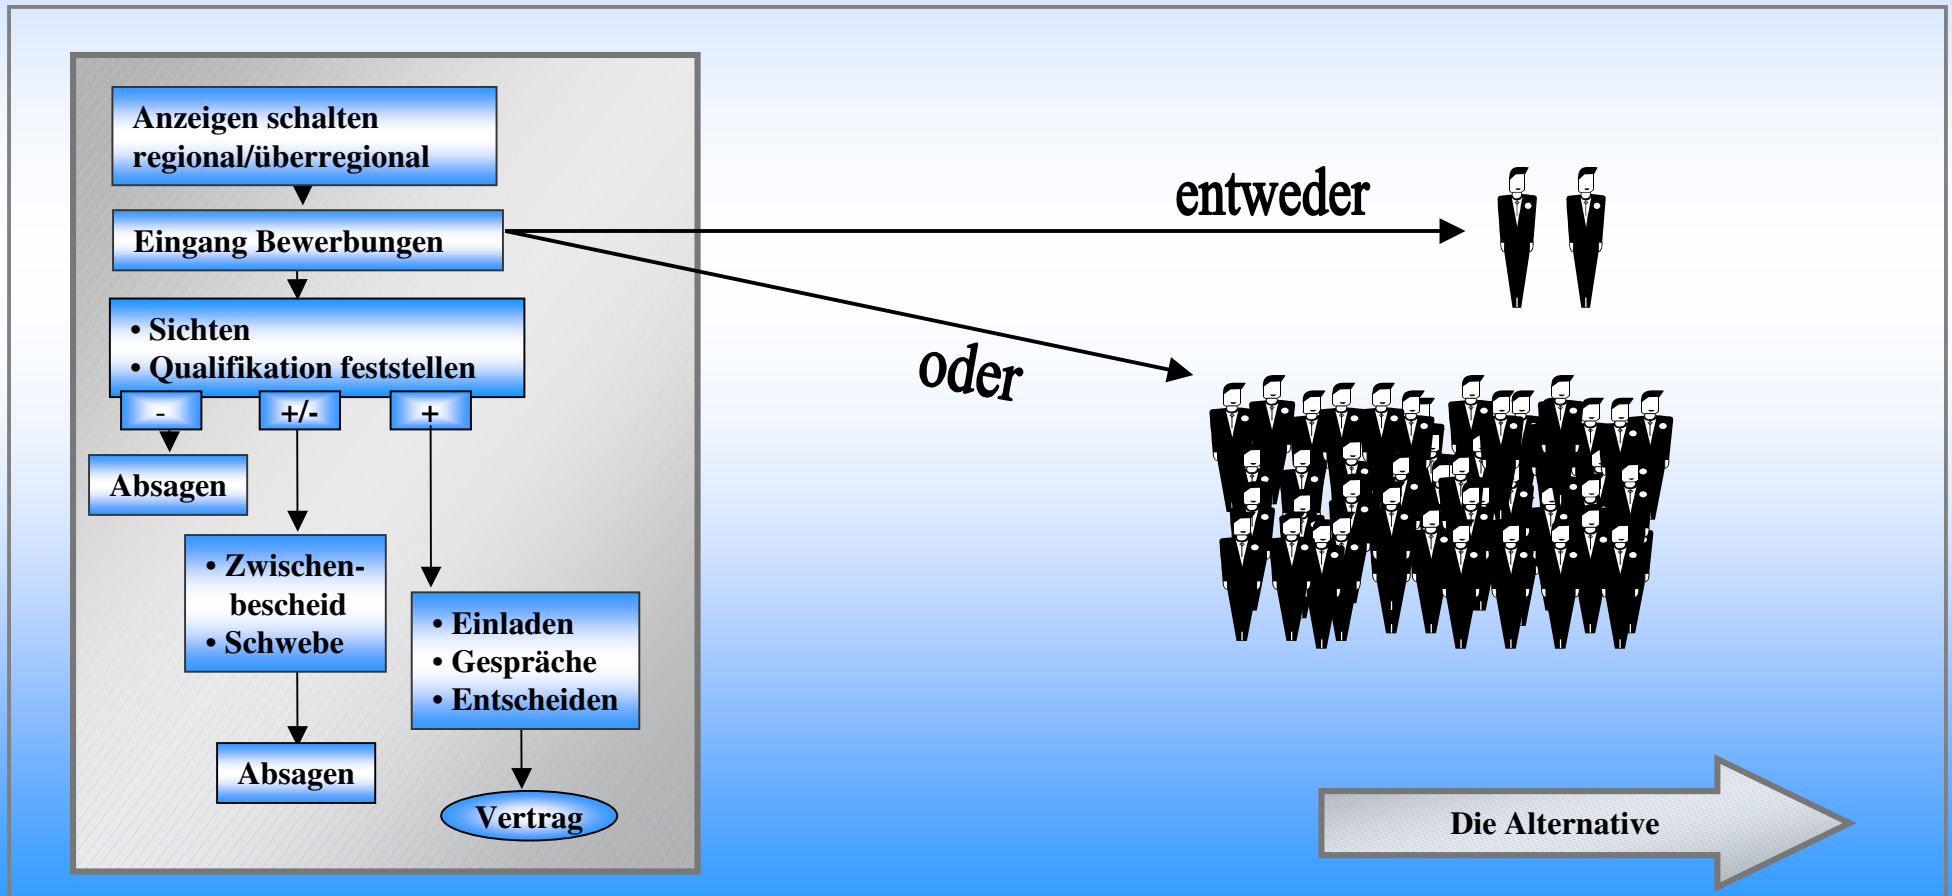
Anzeigen schalten regional/überregional

Eingang Bewerbungen

• Sichten
• Qualifikation feststellen

-

+/-

+

Absagen

• Zwischenbescheid
• Schwebe

Absagen

• Einladen
• Gespräche
• Entscheiden

Vertrag

entweder

oder

Die Alternative